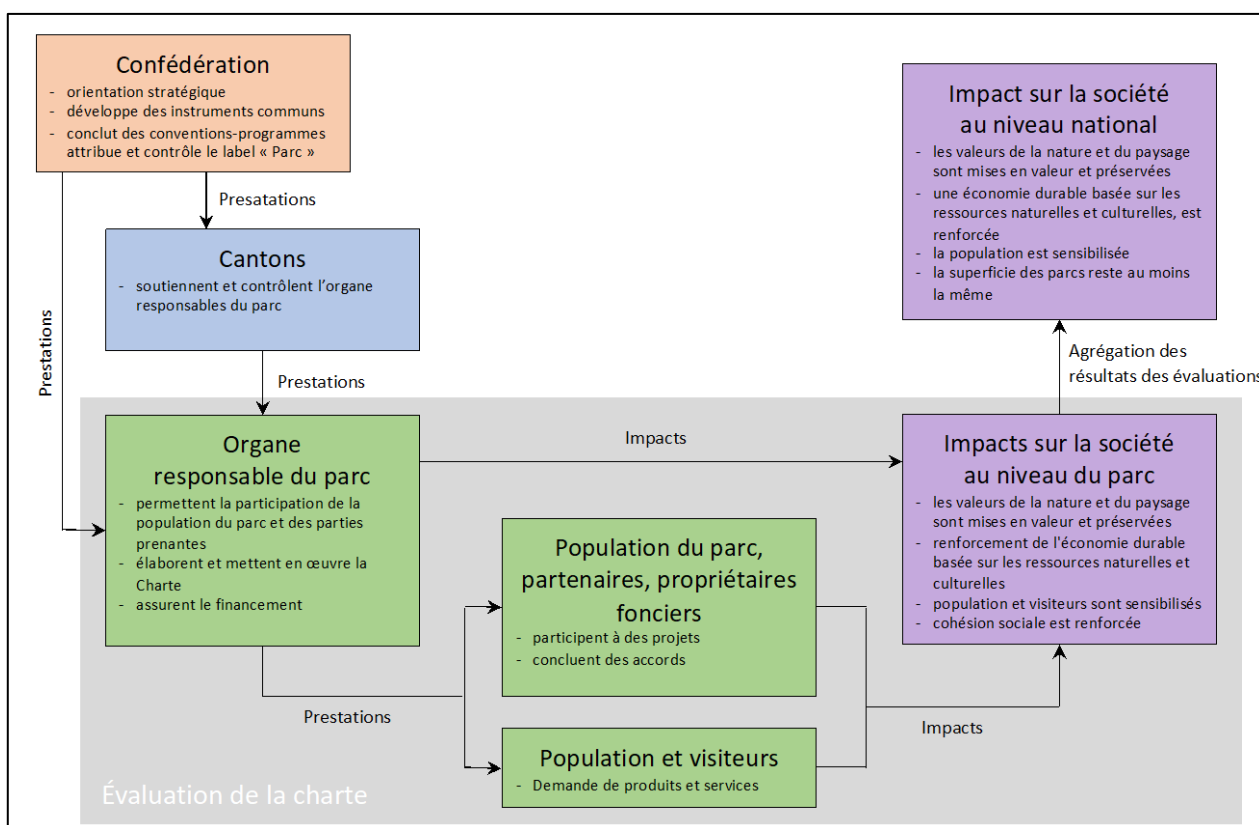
Confédération
- orientation stratégique
- développe des instruments communs
- conclut des conventions-programmes attribue et contrôle le label « Parc »

Presatations

Cantons
- soutiennent et contrôlent l'organe responsables du parc

Prestations

Prestations

Organe responsable du parc
- permettent la participation de la population du parc et des parties prenantes
- élaborent et mettent en œuvre la Charte
- assurent le financement

Impacts

Population du parc, partenaires, propriétaires fonciers
- participent à des projets
- concluent des accords

Prestations

Population et visiteurs
- Demande de produits et services

Impacts

Impact sur la société au niveau national
- les valeurs de la nature et du paysage sont mises en valeur et préservées
- une économie durable basée sur les ressources naturelles et culturelles, est renforcée
- la population est sensibilisée
- la superficie des parcs reste au moins la même

Agrégation des résultats des évaluations

Impacts sur la société au niveau du parc
- les valeurs de la nature et du paysage sont mises en valeur et préservées
- renforcement de l'économie durable basée sur les ressources naturelles et culturelles
- population et visiteurs sont sensibilisés
- cohésion sociale est renforcée

Évaluation de la charte